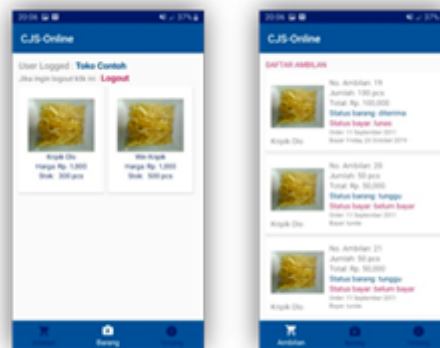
20:06 ✉ ▣ 37%

CJS-Online

User Logged : Toko Contoh
Jika ingin logout klik ini : Logout

Kripik Dio
Harga Rp. 1,000
Stok : 300 pcs

Bin Kripik
Harga Rp. 1,000
Stok : 500 pcs

Ambilan Barang Tentang

20:06 ✉ ▣ 37%

CJS-Online

DAFTAR AMBILAN

No. Ambilan: 19
Jumlah 100 pcs
Total Rp. 100,000
Status barang: diterima
Status bayar: lunas
Order: 11 September 2011
Bayar: Friday 25 October 2019
Kripik Dio

No. Ambilan: 20
Jumlah 50 pcs
Total Rp. 50,000
Status barang: tunggu
Status bayar: belum bayar
Order: 11 September 2011
Bayar: tunda
Kripik Dio

No. Ambilan: 21
Jumlah 50 pcs
Total Rp. 50,000
Status barang: tunggu
Status bayar: belum bayar
Order: 11 September 2011
Bayar: tunda
Kripik Dio

Ambilan Barang Tentang